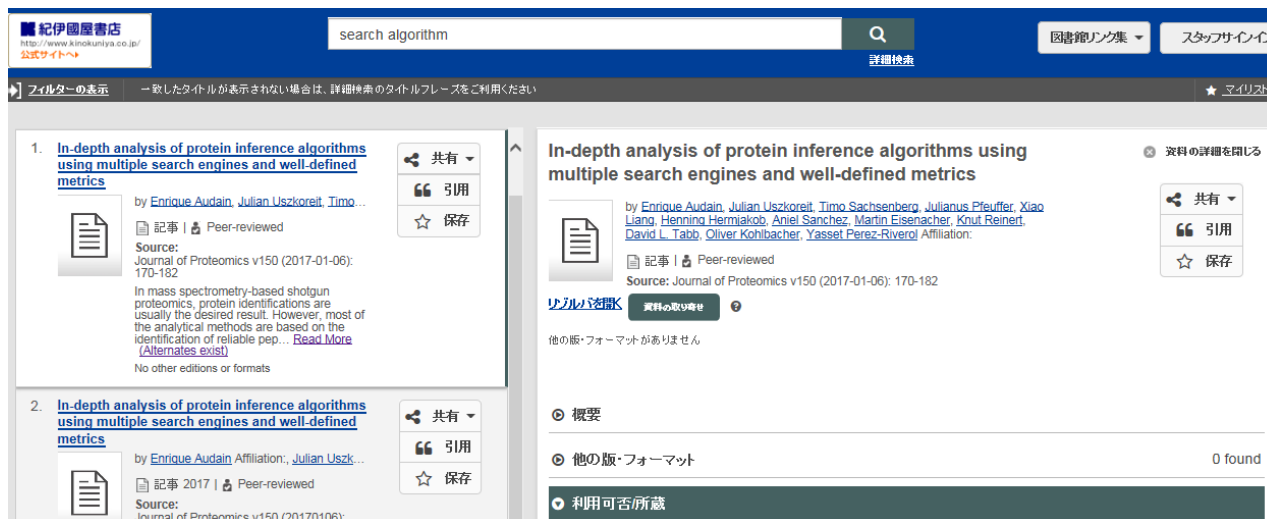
紀伊國屋書店
http://www.kinokuniya.co.jp/
公式サイトへ

search algorithm

詳細検索

図書館リンク集

スタッフサインイン

フィルターの表示

一致したタイトルが表示されない場合は、詳細検索のタイトルフレーズをご利用ください

マイリスト

1. In-depth analysis of protein inference algorithms using multiple search engines and well-defined metrics

by Enrique Audain, Julian Uszkoreit, Timo...

記事 | Peer-reviewed

Source:
Journal of Proteomics v150 (2017-01-06): 170-182

In mass spectrometry-based shotgun proteomics, protein identifications are usually the desired result. However, most of the analytical methods are based on the identification of reliable pep... Read More
(Alternates exist)

No other editions or formats

共有
引用
保存

2. In-depth analysis of protein inference algorithms using multiple search engines and well-defined metrics

by Enrique Audain Affiliation:, Julian Uszk...

記事 2017 | Peer-reviewed

Source:
Journal of Proteomics v150 (20170106):

共有
引用
保存

In-depth analysis of protein inference algorithms using multiple search engines and well-defined metrics

資料の詳細を閉じる

by Enrique Audain, Julian Uszkoreit, Timo Sachsenberg, Julianus Pfeuffer, Xiao Liang, Henning Hermjakob, Aniel Sanchez, Martin Eisenacher, Knut Reinert, David L. Tabb, Oliver Kohlbacher, Yasset Perez-Riverol Affiliation:

記事 | Peer-reviewed

Source: Journal of Proteomics v150 (2017-01-06): 170-182

共有
引用
保存

リゾルバを開く

資料の取り寄せ

他の版・フォーマットがありません

概要

他の版・フォーマット

0 found

利用可否/所蔵